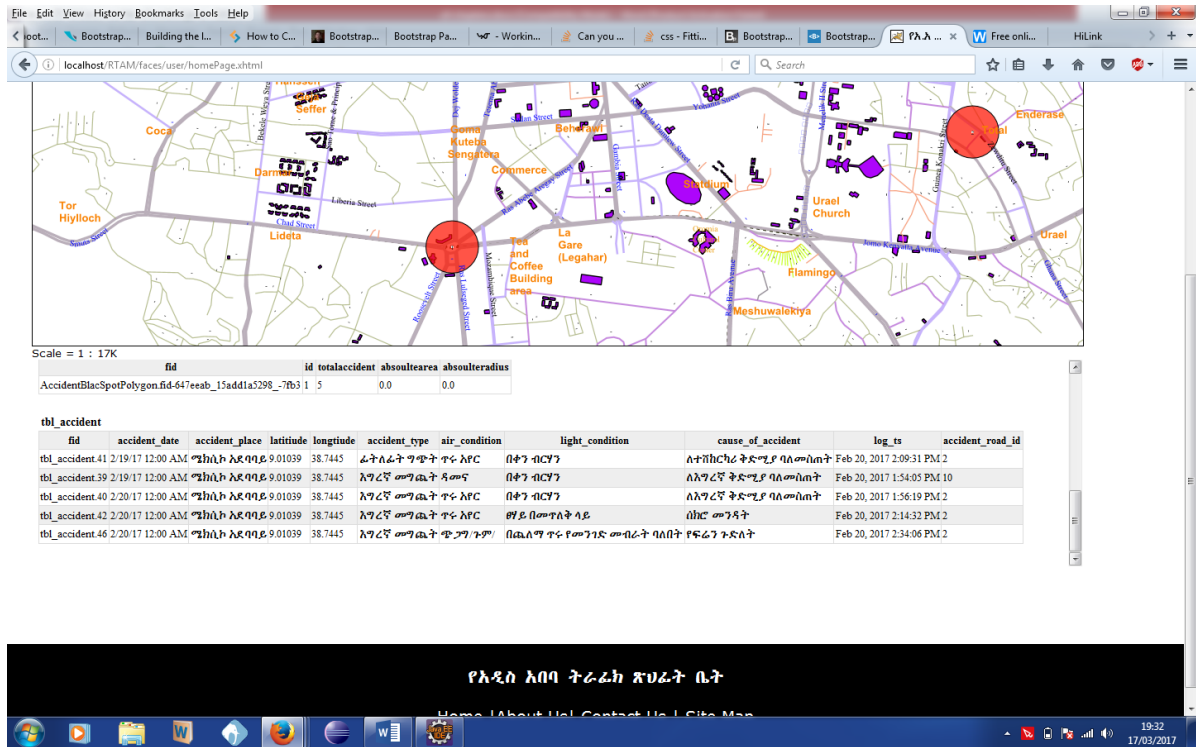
File Edit View History Bookmarks Tools Help

oot... Bootstrap... Building the l... How to C... Bootstrap... Bootstrap Pa... - Workin... Can you ... css - Fitti... Bootstrap... Bootstrap... የአአ ... Free onli... HiLink

localhost/RTAM/faces/user/homePage.xhtml

Search

Seffer
Coca
Goma Kuteba Sengatera
Beherawi
Commerce
Darmar
Tor Hiylloch
Lideta
Stadium
Urael Church
Urael
Enderase
Tea and Coffee Building area
La Gare (Legahar)
Flamingo
Meshuwalekiya
Liberia Street
Chad Street
Jomo Kenyatta Avenue

Scale = 1 : 17K

| fid | id | totalaccident | absoultearea | absoulteradius |
|---|---|---|---|---|
| AccidentBlacSpotPolygon.fid-647eeab_15add1a5298_-7fb3 | 1 | 5 | 0.0 | 0.0 |

tbl_accident

| fid | accident_date | accident_place | latitiude | longtiude | accident_type | air_condition | light_condition | cause_of_accident | log_ts | accident_road_id |
|---|---|---|---|---|---|---|---|---|---|---|
| tbl_accident.41 | 2/19/17 12:00 AM | ሜክሲኮ አደባባይ | 9.01039 | 38.7445 | ፊትለፊት ግጭት | ጥሩ አየር | በቀን ብርሃን | ለተሽከርካሪ ቅድሚያ ባለመስጠት | Feb 20, 2017 2:09:31 PM | 2 |
| tbl_accident.39 | 2/19/17 12:00 AM | ሜክሲኮ አደባባይ | 9.01039 | 38.7445 | እግረኛ መግጨት | ዳመና | በቀን ብርሃን | ለእግረኛ ቅድሚያ ባለመስጠት | Feb 20, 2017 1:54:05 PM | 10 |
| tbl_accident.40 | 2/20/17 12:00 AM | ሜክሲኮ አደባባይ | 9.01039 | 38.7445 | እግረኛ መግጨት | ጥሩ አየር | በቀን ብርሃን | ለእግረኛ ቅድሚያ ባለመስጠት | Feb 20, 2017 1:56:19 PM | 2 |
| tbl_accident.42 | 2/20/17 12:00 AM | ሜክሲኮ አደባባይ | 9.01039 | 38.7445 | እግረኛ መግጨት | ጥሩ አየር | ፀሃይ በመጥለቅ ላይ | ሰክሮ መንዳት | Feb 20, 2017 2:14:32 PM | 2 |
| tbl_accident.46 | 2/20/17 12:00 AM | ሜክሲኮ አደባባይ | 9.01039 | 38.7445 | እግረኛ መግጨት | ጭጋግ/ጉም/ | በጨለማ ጥሩ የመንገድ መብራት ባለበት | የፍሬን ጉድለት | Feb 20, 2017 2:34:06 PM | 2 |

የአዲስ አበባ ትራፊክ ጽህፈት ቤት

Home | About Us | Contact Us | Site Map

19:32
17/03/2017